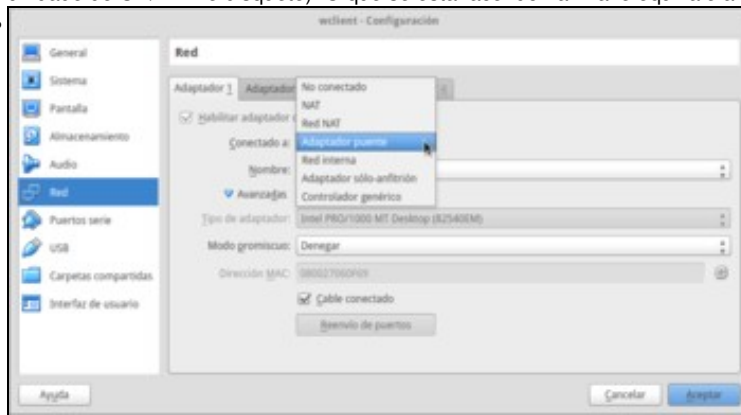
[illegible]

wclient - Configuración

General
Sistema
Pantalla
Almacenamiento
Audio
Red
Puertos serie
USB
Carpetas compartidas
Interfaz de usuario

Red

Adaptador 1 Adaptador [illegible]

Habilitar adaptador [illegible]
Conectado a:
Nombre:
Avanzadas
Tipo de adaptador: Intel PRO/1000 MT Desktop (82540EM)
Modo promiscuo: Denegar
Dirección MAC: 080027060F69
Cable conectado
Reenvío de puertos

No conectado
NAT
Red NAT
Adaptador puente
Red interna
Adaptador sólo-anfitrión
Controlador genérico

Ayuda
Cancelar
Aceptar